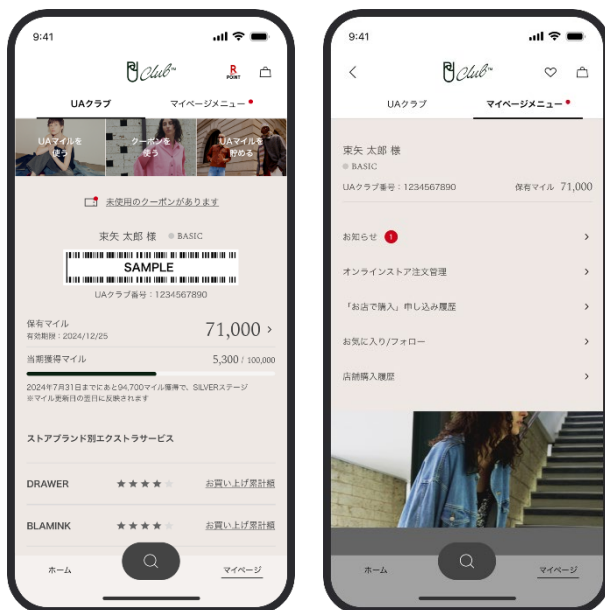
9:41

Club™

R POINT

UAクラブ

マイページメニュー

UAマイルを使う

クーポンを使う

UAマイルを貯める

未使用のクーポンがあります

東矢 太郎 様

BASIC

SAMPLE

UAクラブ番号：1234567890

保有マイル
有効期限：2024/12/25

71,000 ›

当期獲得マイル

5,300 / 100,000

2024年7月31日までにあと94,700マイル獲得で、SILVERステージ
※マイル更新日の翌日に反映されます

ストアブランド別エクストラサービス

DRAWER ★★★★★ お買い上げ累計額

BLAMINK ★★★★★ お買い上げ累計額

ホーム

マイページ

9:41

‹

Club™

UAクラブ

マイページメニュー

東矢 太郎 様

BASIC

UAクラブ番号：1234567890

保有マイル 71,000

お知らせ 1 ›

オンラインストア注文管理 ›

「お店で購入」申し込み履歴 ›

お気に入り/フォロー ›

店舗購入履歴 ›

ホーム

マイページ